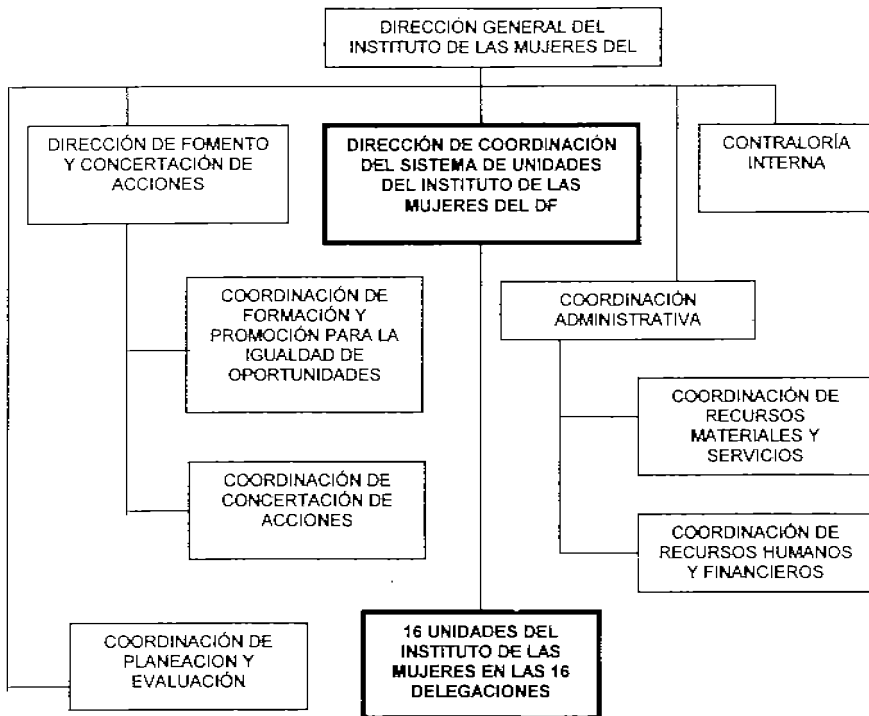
DIRECCIÓN GENERAL DEL INSTITUTO DE LAS MUJERES DEL

DIRECCIÓN DE FOMENTO Y CONCERTACIÓN DE ACCIONES

DIRECCIÓN DE COORDINACIÓN DEL SISTEMA DE UNIDADES DEL INSTITUTO DE LAS MUJERES DEL DF

CONTRALORÍA INTERNA

COORDINACIÓN DE FORMACIÓN Y PROMOCIÓN PARA LA IGUALDAD DE OPORTUNIDADES

COORDINACIÓN ADMINISTRATIVA

COORDINACIÓN DE RECURSOS MATERIALES Y SERVICIOS

COORDINACIÓN DE CONCERTACIÓN DE ACCIONES

COORDINACIÓN DE RECURSOS HUMANOS Y FINANCIEROS

COORDINACIÓN DE PLANEACION Y EVALUACIÓN

16 UNIDADES DEL INSTITUTO DE LAS MUJERES EN LAS 16 DELEGACIONES